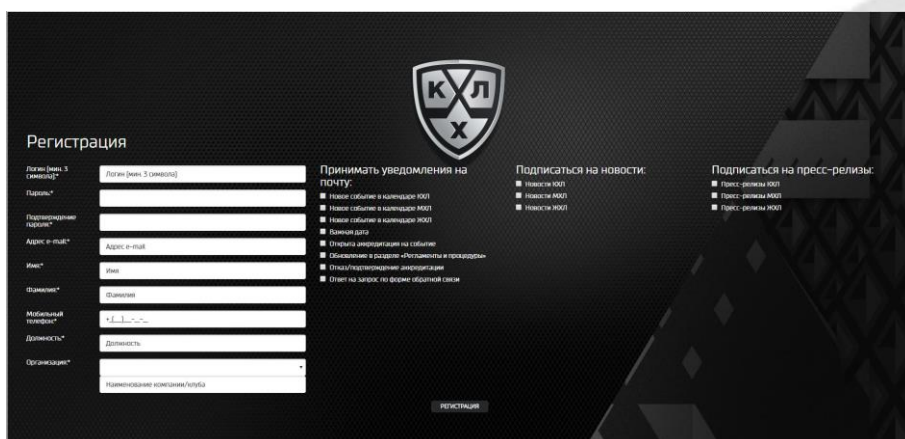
К Х Л

Регистрация

Логин (мин. 3 символа)* | Логин (мин. 3 символа)

Пароль*

Подтверждение пароля*

Адрес e-mail* | Адрес e-mail

Имя* | Имя

Фамилия* | Фамилия

Мобильный телефон* | +_(___)___-__-__

Должность* | Должность

Организация*

Наименование компании/клуба

Принимать уведомления на почту:
Новое событие в календаре КХЛ
Новое событие в календаре МХЛ
Новое событие в календаре ЖХЛ
Важная дата
Открыта аккредитация на событие
Обновление в разделе «Регламенты и процедуры»
Отказ/подтверждение аккредитации
Ответ на запрос по форме обратной связи

Подписаться на новости:
Новости КХЛ
Новости МХЛ
Новости ЖХЛ

Подписаться на пресс-релизы:
Пресс-релизы КХЛ
Пресс-релизы МХЛ
Пресс-релизы ЖХЛ

РЕГИСТРАЦИЯ